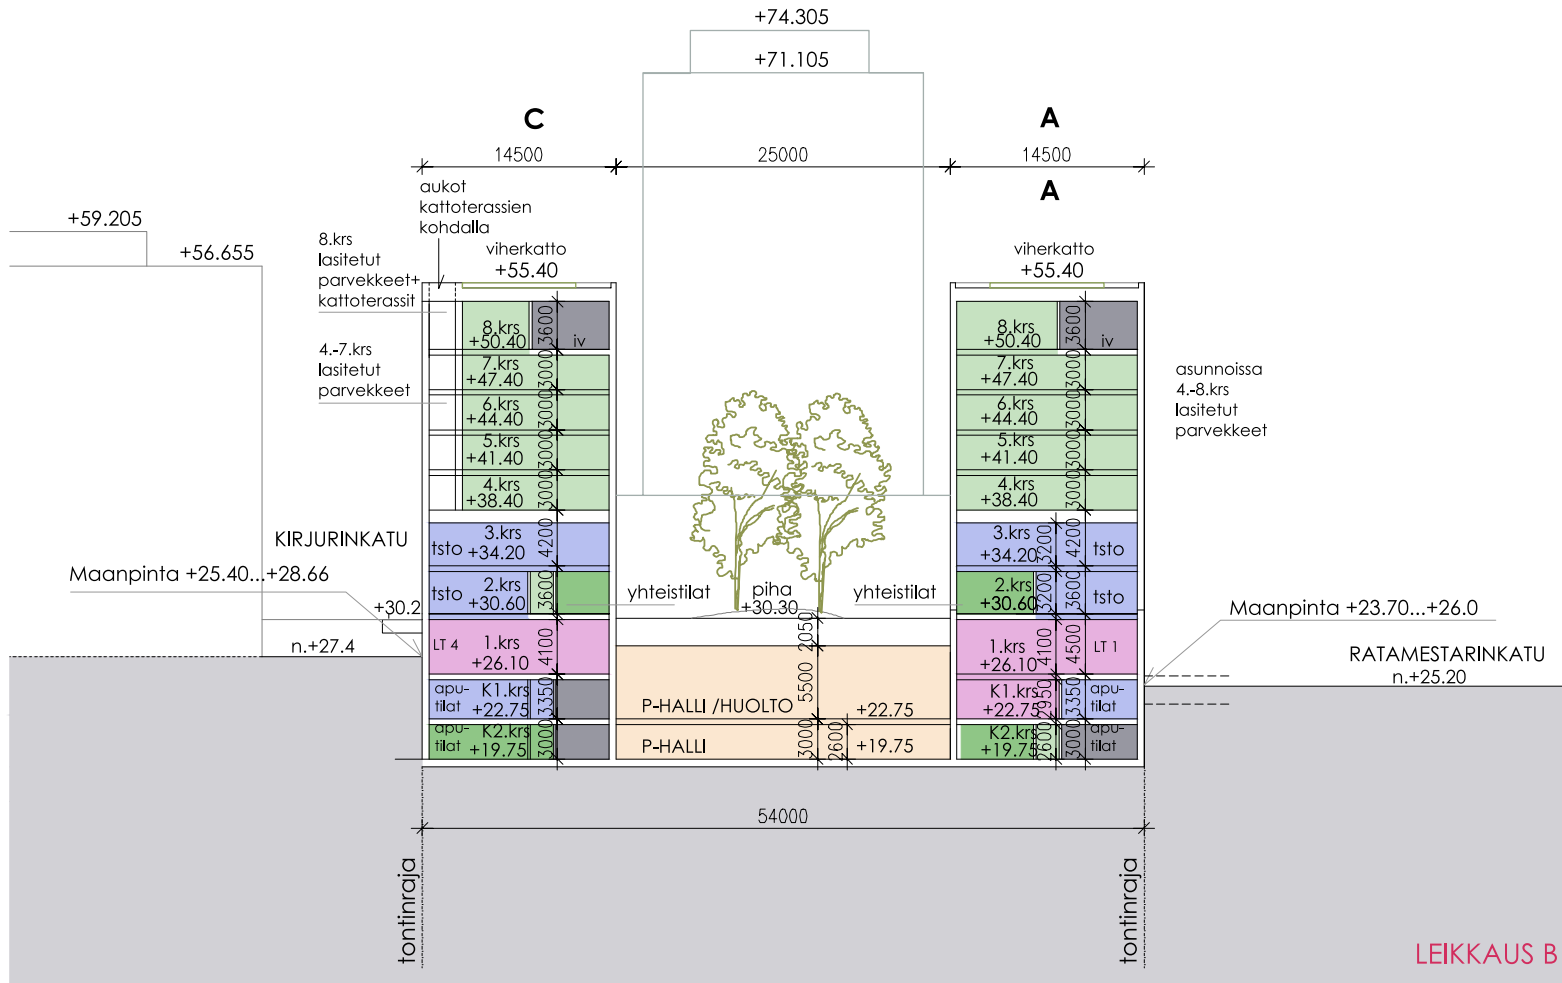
+74.305

+71.105

C

A

14500

25000

14500

A

aukot kattoterassien kohdalla

+59.205

+56.655

8.krs lasitetut parvekkeet+ kattoterassit

viherkatto +55.40

viherkatto +55.40

8.krs +50.40
3600
iv

8.krs +50.40
3600
iv

4.-7.krs lasitetut parvekkeet

7.krs +47.40
3000

7.krs +47.40
3000

asunnoissa 4.-8.krs lasitetut parvekkeet

6.krs +44.40
3000

6.krs +44.40
3000

5.krs +41.40
3000

5.krs +41.40
3000

4.krs +38.40
3000

4.krs +38.40
3000

KIRJURINKATU

3.krs
tsto +34.20
4200

3.krs +34.20
3200
4200
tsto

Maanpinta +25.40...+28.66

tsto 2.krs +30.60
3600

yhteistilat

piha +30.30

yhteistilat

2.krs +30.60
3200
3600
tsto

Maanpinta +23.70...+26.0

+30.2

LT 4
1.krs +26.10
4100

2050

1.krs +26.10
4100
4500
LT 1

n.+27.4

RATAMESTARINKATU n.+25.20

5500

apu- tilat
K1.krs +22.75
3350

P-HALLI /HUOLTO

+22.75

K1.krs +22.75
2950
3350
apu- tilat

apu- tilat
K2.krs +19.75
3000

P-HALLI

3000
2600
+19.75

K2.krs +19.75
2600
3000
apu- tilat

54000

tontinraja

tontinraja

LEIKKAUS B